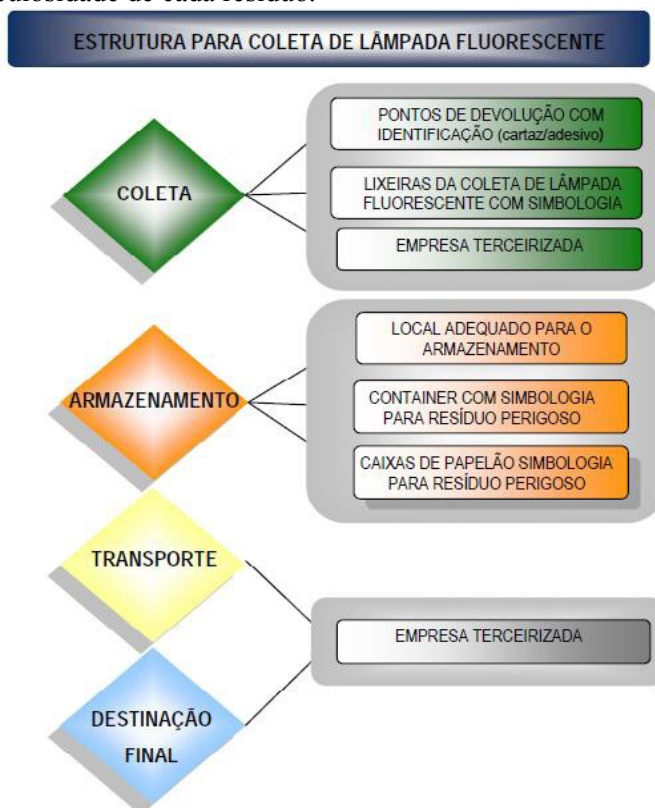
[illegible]

ESTRUTURA PARA COLETA DE LÂMPADA FLUORESCENTE

COLETA

PONTOS DE DEVOLUÇÃO COM IDENTIFICAÇÃO (cartaz/adesivo)

LIXEIRAS DA COLETA DE LÂMPADA FLUORESCENTE COM SIMBOLOGIA

EMPRESA TERCEIRIZADA

ARMAZENAMENTO

LOCAL ADEQUADO PARA O ARMAZENAMENTO

CONTAINER COM SIMBOLOGIA PARA RESÍDUO PERIGOSO

CAIXAS DE PAPELÃO SIMBOLOGIA PARA RESÍDUO PERIGOSO

TRANSPORTE

EMPRESA TERCEIRIZADA

DESTINAÇÃO FINAL